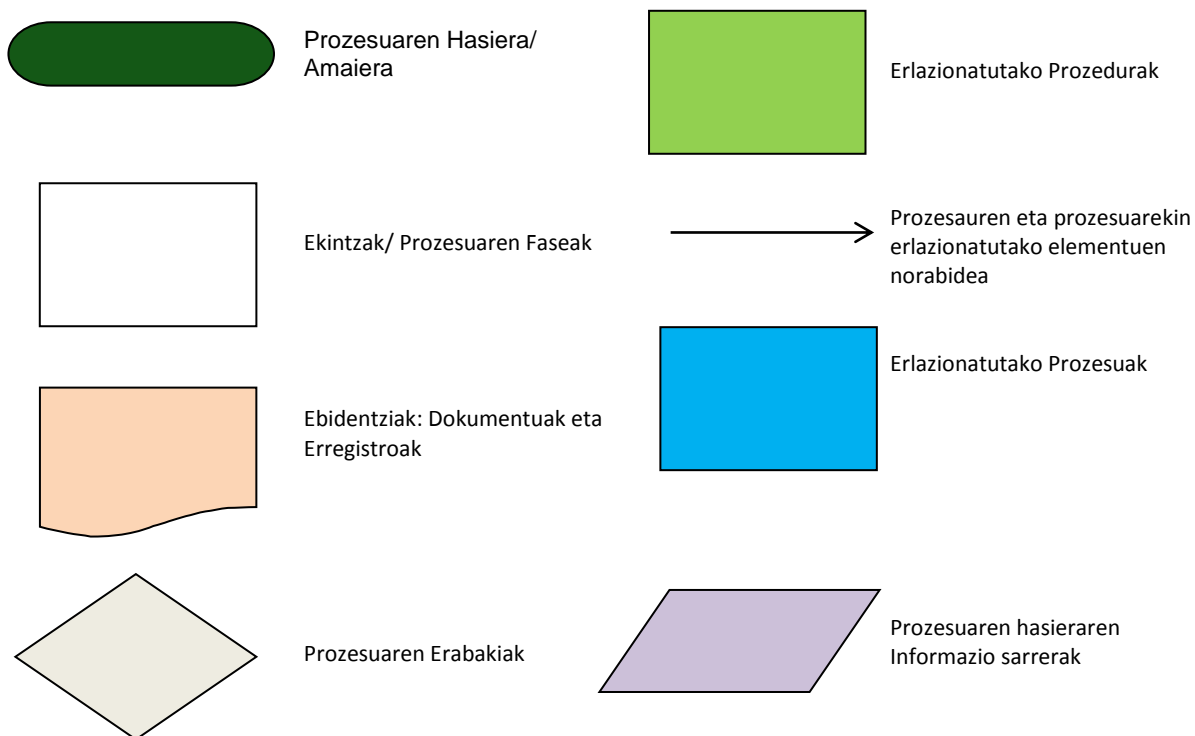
Prozesuaren Hasiera/ Amaiera

Erlazionatutako Prozedurak

Ekintzak/ Prozesuaren Faseak

Prozesauren eta prozesuarekin erlazionatutako elementuen norabidea

Erlazionatutako Prozesuak

Ebidentziak: Dokumentuak eta Erregistroak

Prozesuaren Erabakiak

Prozesuaren hasieraren Informazio sarrerak